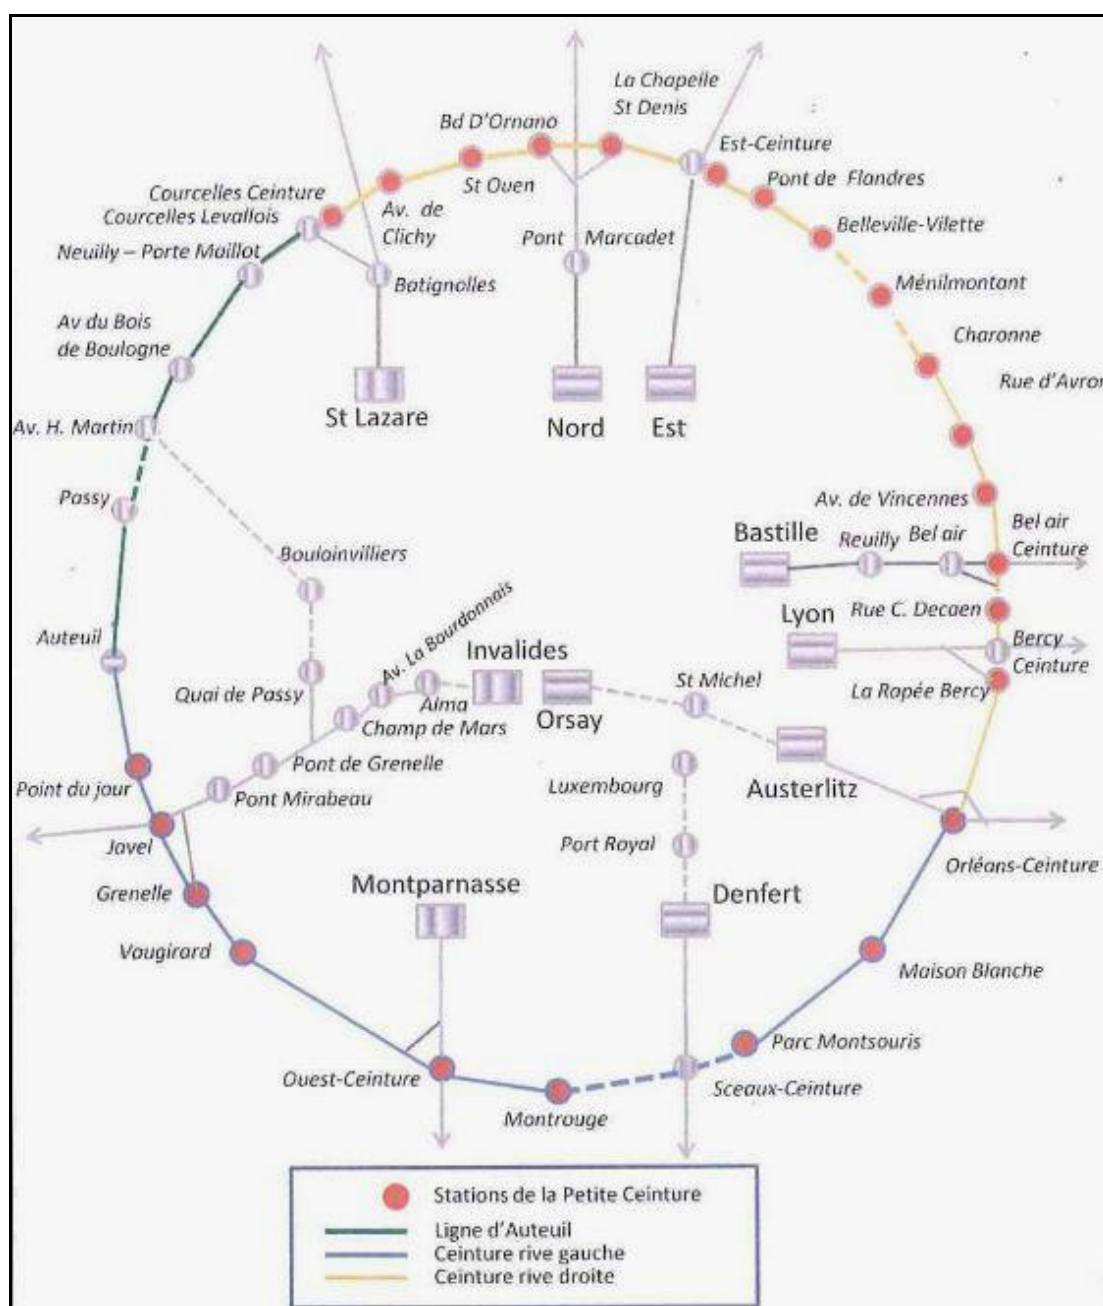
La Chapelle St Denis
Bd D'Ornano
Est-Ceinture
St Ouen
Pont de Flandres
Courcelles Ceinture
Courcelles Levallois
Av. de Clichy
Belleville-Vilette
Neuilly – Porte Maillot
Pont Marcadet
Batignolles
Ménilmontant
Av du Bois de Boulogne
Charonne
Rue d'Avro
St Lazare
Nord
Est
Av. H. Martin
Av. de Vincennes
Passy
Bastille
Reuilly
Bel air
Bel air Ceinture
Boulainvilliers
Lyon
Rue C. Decaen
Av. La Bourdonnais
Invalides
Bercy Ceinture
Auteuil
St Michel
Quai de Passy
Alma
Champ de Mars
Orsay
La Rapée Bercy
Pont de Grenelle
Austerlitz
Point du jour
Pont Mirabeau
Luxembourg
Javel
Port Royal
Orléans-Ceinture
Grenelle
Montparnasse
Denfert
Vaugirard
Maison Blanche
Parc Montsouris
Ouest-Ceinture
Sceaux-Ceinture
Montrouge

Stations de la Petite Ceinture
Ligne d'Auteuil
Ceinture rive gauche
Ceinture rive droite